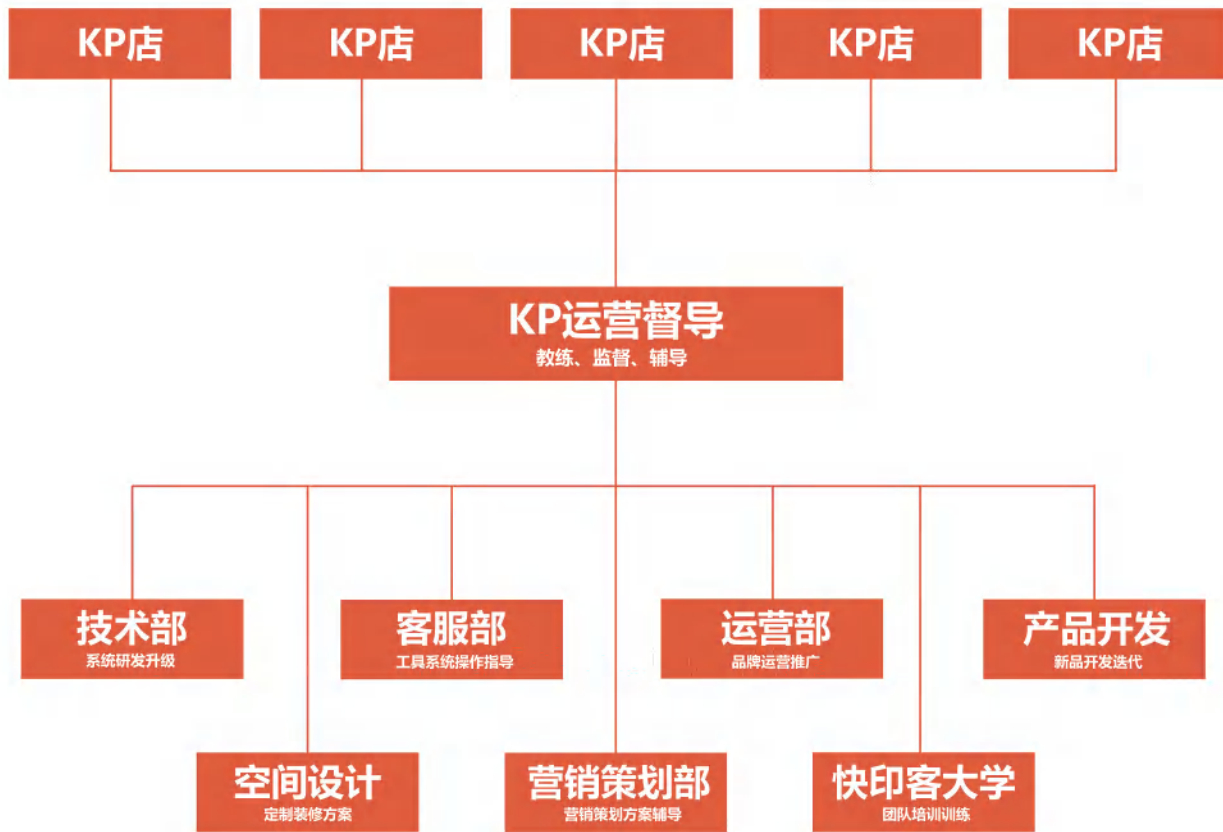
KP店
KP店
KP店
KP店
KP店

KP运营督导
教练、监督、辅导

技术部
系统研发升级

客服部
工具系统操作指导

运营部
品牌运营推广

产品开发
新品开发迭代

空间设计
定制装修方案

营销策划部
营销策划方案辅导

快印客大学
团队培训训练